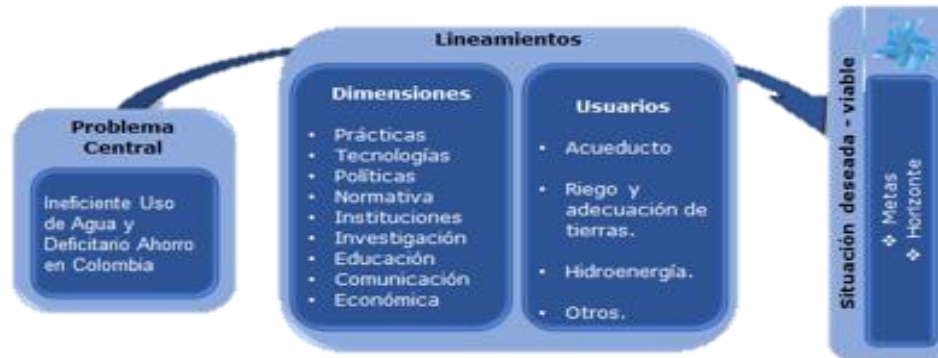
Problema Central

Ineficiente Uso de Agua y Deficitario Ahorro en Colombia

Lineamientos

Dimensiones

• Prácticas
• Tecnologías
• Políticas
• Normativa
• Instituciones
• Investigación
• Educación
• Comunicación
• Económica

Usuarios

• Acueducto
• Riego y adecuación de tierras.
• Hidroenergía.
• Otros.

Situación deseada - viable

❖ Metas
❖ Horizonte